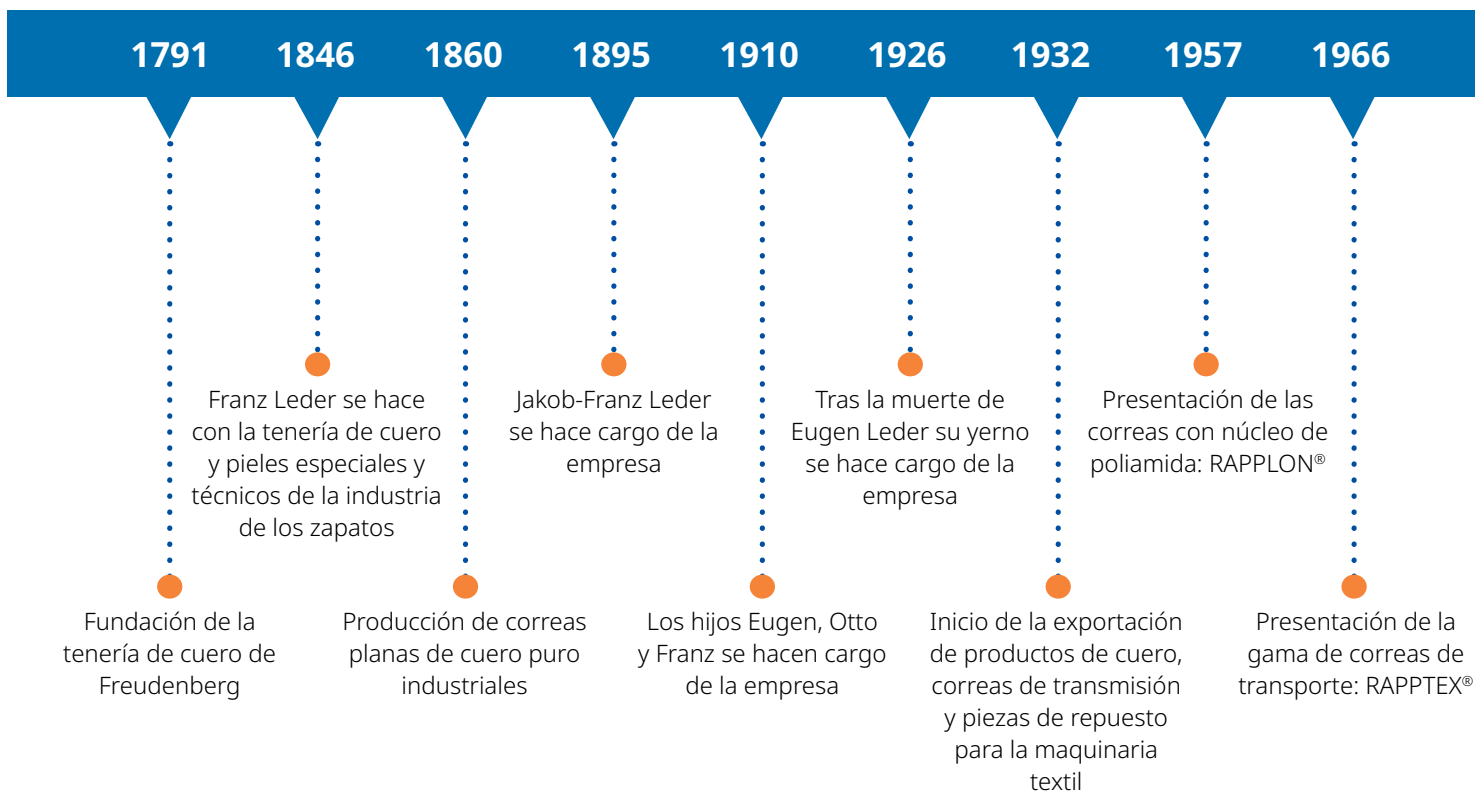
1791 1846 1860 1895 1910 1926 1932 1957 1966

Fundación de la tenería de cuero de Freudenberg

Franz Leder se hace con la tenería de cuero y pieles especiales y técnicos de la industria de los zapatos

Producción de correas planas de cuero puro industriales

Jakob-Franz Leder se hace cargo de la empresa

Los hijos Eugen, Otto y Franz se hacen cargo de la empresa

Tras la muerte de Eugen Leder su yerno se hace cargo de la empresa

Inicio de la exportación de productos de cuero, correas de transmisión y piezas de repuesto para la maquinaria textil

Presentación de las correas con núcleo de poliamida: RAPPLON®

Presentación de la gama de correas de transporte: RAPPTEX®